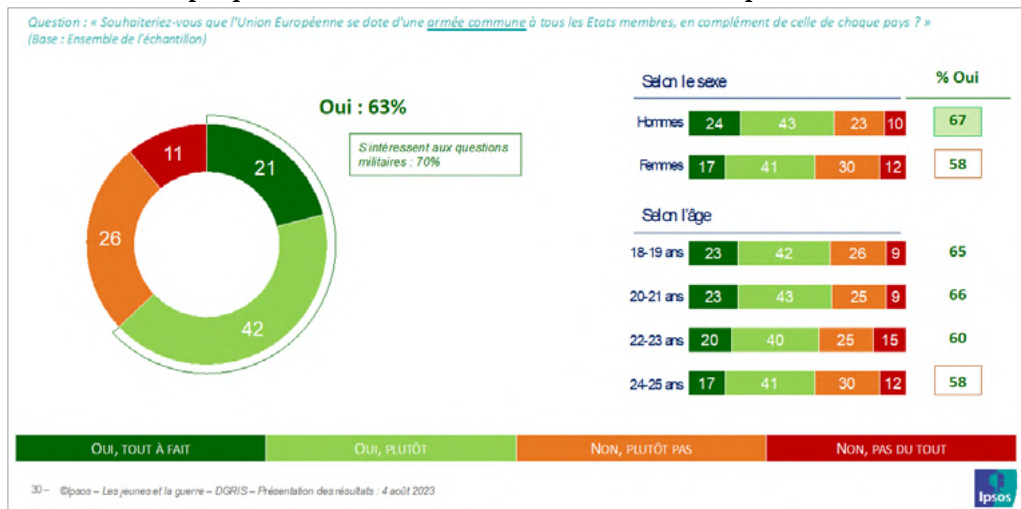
Question : « Souhaiteriez-vous que l'Union Européenne se dote d'une armée commune à tous les Etats membres, en complément de celle de chaque pays ? »
(Base : Ensemble de l'échantillon)

Oui : 63%

S'intéressent aux questions militaires : 70%

21
42
26
11

Selon le sexe

% Oui

| | | | | | % Oui |
|---|---|---|---|---|---|
| Hommes | 24 | 43 | 23 | 10 | 67 |
| Femmes | 17 | 41 | 30 | 12 | 58 |

Selon l'âge

| | | | | | |
|---|---|---|---|---|---|
| 18-19 ans | 23 | 42 | 26 | 9 | 65 |
| 20-21 ans | 23 | 43 | 25 | 9 | 66 |
| 22-23 ans | 20 | 40 | 25 | 15 | 60 |
| 24-25 ans | 17 | 41 | 30 | 12 | 58 |

OUI, TOUT À FAIT
OUI, PLUTÔT
NON, PLUTÔT PAS
NON, PAS DU TOUT

30 – ©Ipsos – Les jeunes et la guerre – DGRIS – Présentation des résultats : 4 août 2023

Ipsos